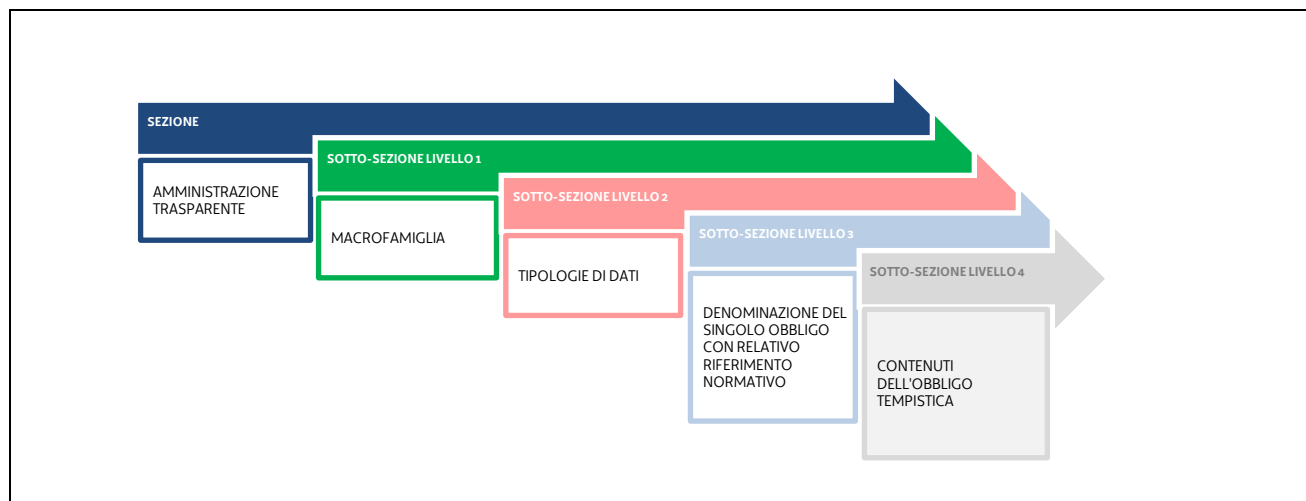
SEZIONE

AMMINISTRAZIONE TRASPARENTE

SOTTO-SEZIONE LIVELLO 1

MACROFAMIGLIA

SOTTO-SEZIONE LIVELLO 2

TIPOLOGIE DI DATI

SOTTO-SEZIONE LIVELLO 3

DENOMINAZIONE DEL SINGOLO OBBLIGO CON RELATIVO RIFERIMENTO NORMATIVO

SOTTO-SEZIONE LIVELLO 4

CONTENUTI DELL'OBBLIGO TEMPISTICA